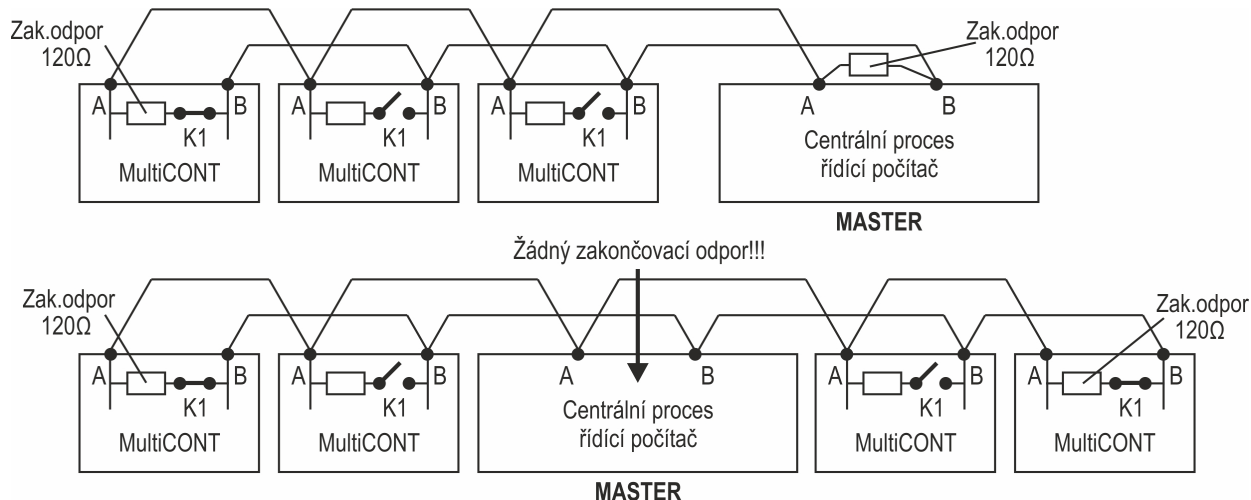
Zak.odpor 120Ω

A B K1 MultiCONT

A B K1 MultiCONT

A B K1 MultiCONT

Zak.odpor 120Ω

A B Centrální proces řídící počítač

MASTER

Žádný zakončovací odpor!!!

Zak.odpor 120Ω

A B K1 MultiCONT

A B K1 MultiCONT

A B Centrální proces řídící počítač

MASTER

A B K1 MultiCONT

Zak.odpor 120Ω

A B K1 MultiCONT